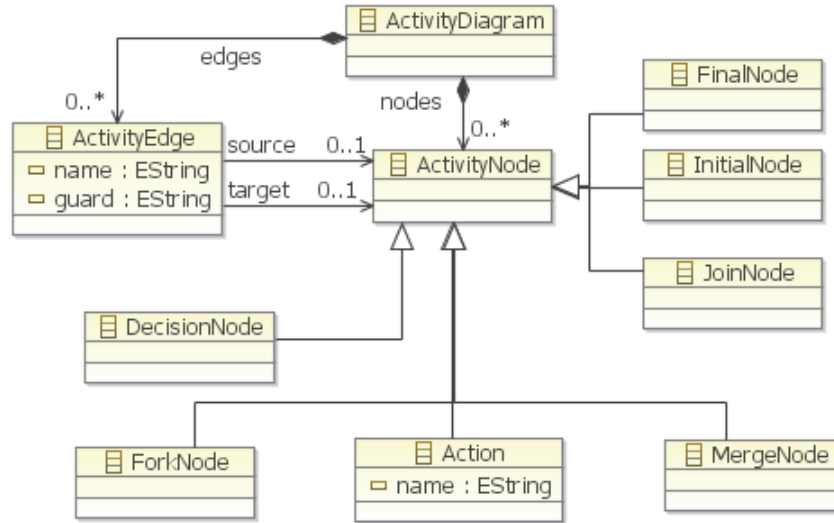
ActivityDiagram

edges

0..*

nodes

0..*

ActivityEdge
name : EString
guard : EString

source 0..1

target 0..1

ActivityNode

FinalNode

InitialNode

JoinNode

DecisionNode

ForkNode

Action
name : EString

MergeNode